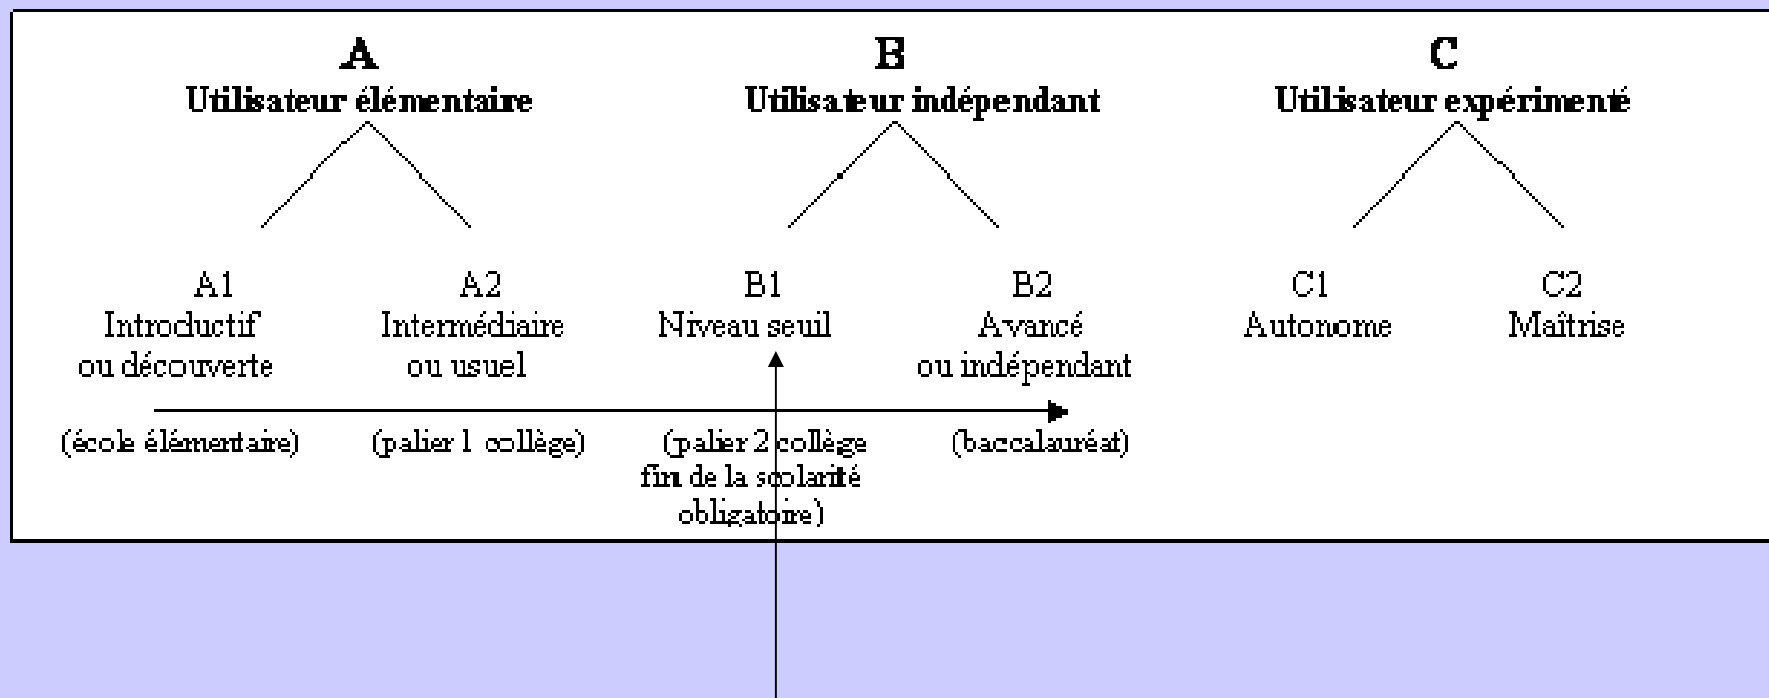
A
Utilisateur élémentaire

B
Utilisateur indépendant

C
Utilisateur expérimenté

A1
Introductif
ou découverte

A2
Intermédiaire
ou usuel

B1
Niveau seuil

B2
Avancé
ou indépendant

C1
Autonome

C2
Maîtrise

(école élémentaire)

(palier 1 collège)

(palier 2 collège
fin de la scolarité
obligatoire)

(baccalauréat)